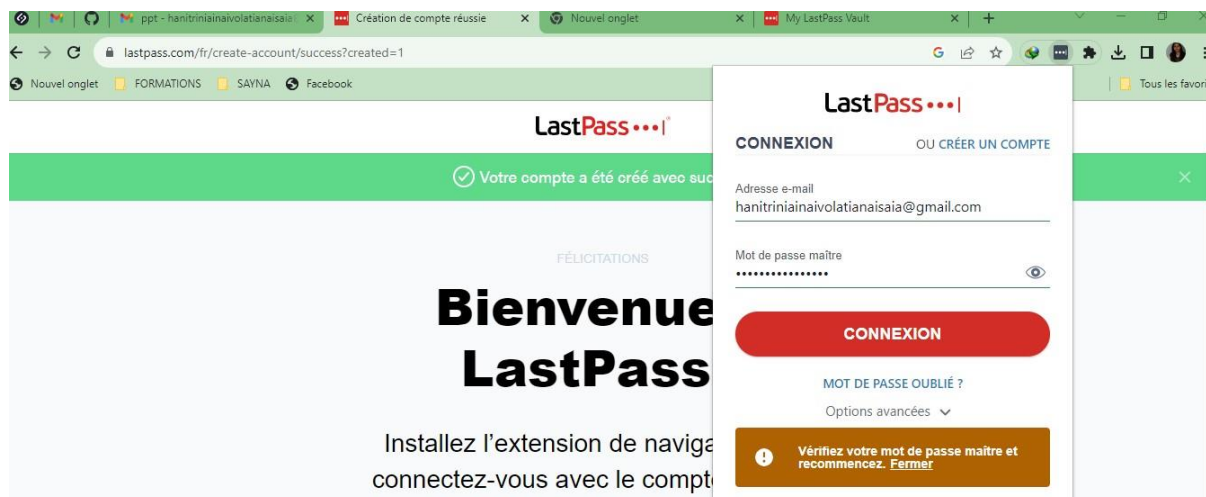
ppt - hanitriniainaivolatianaisaia ✕ | Création de compte réussie ✕ | Nouvel onglet ✕ | My LastPass Vault ✕ | +

lastpass.com/fr/create-account/success?created=1

Nouvel onglet | FORMATIONS | SAYNA | Facebook | Tous les favori

LastPass•••|

Votre compte a été créé avec suc

FÉLICITATIONS

Bienvenue
LastPass

Installez l'extension de naviga
connectez-vous avec le compt

LastPass•••|

CONNEXION
OU CRÉER UN COMPTE

Adresse e-mail
hanitriniainaivolatianaisaia@gmail.com

Mot de passe maître
••••••••••••••••

CONNEXION

MOT DE PASSE OUBLIÉ ?

Options avancées

Vérifiez votre mot de passe maître et recommencez. Fermer